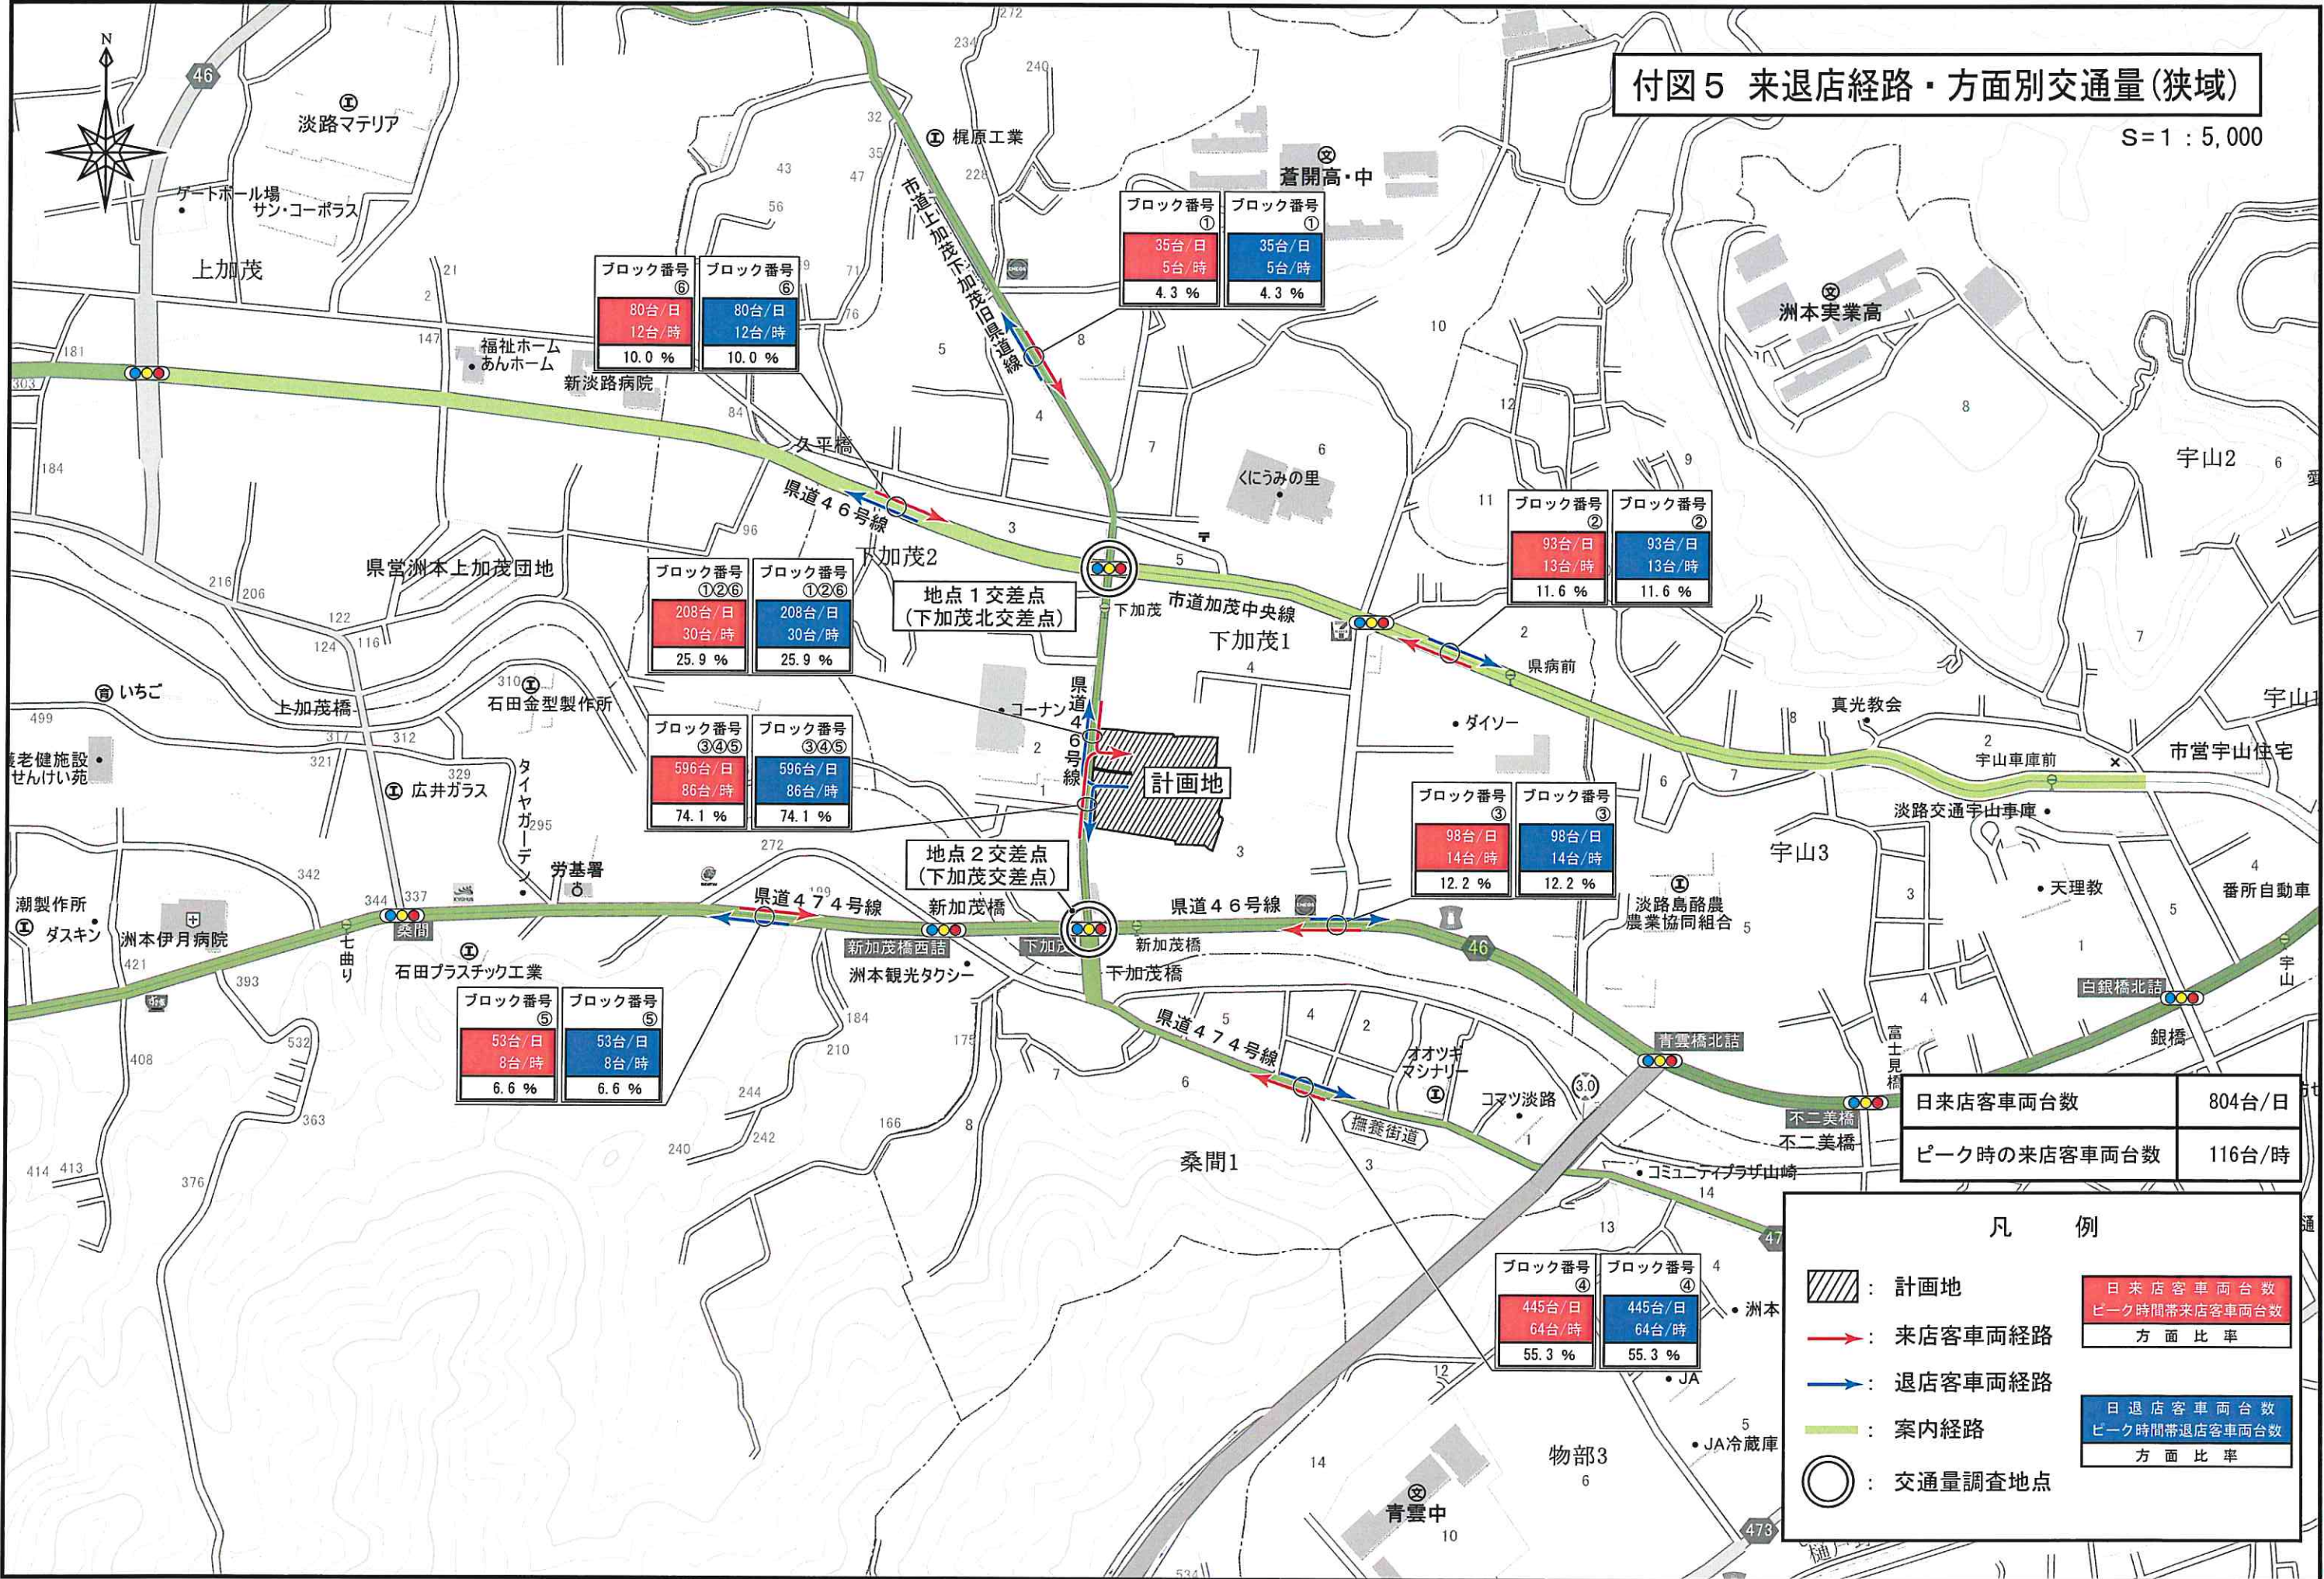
付図5 来退店経路・方面別交通量(狭域)

S=1:5,000

N

46

淡路マテリア

梶原工業

ゲートボール場
サン・コーポラス

蒼開高・中

上加茂

市道上加茂下加茂旧県道線

| ブロック番号 ① | ブロック番号 ① |
|---|---|
| 35台/日 5台/時 | 35台/日 5台/時 |
| 4.3 % | 4.3 % |

| ブロック番号 ⑥ | ブロック番号 ⑥ |
|---|---|
| 80台/日 12台/時 | 80台/日 12台/時 |
| 10.0 % | 10.0 % |

洲本実業高

福祉ホーム あんホーム

新淡路病院

久平橋

県道46号線

くにうみの里

宇山2

| ブロック番号 ② | ブロック番号 ② |
|---|---|
| 93台/日 13台/時 | 93台/日 13台/時 |
| 11.6 % | 11.6 % |

下加茂2

県営洲本上加茂団地

| ブロック番号 ①②⑥ | ブロック番号 ①②⑥ |
|---|---|
| 208台/日 30台/時 | 208台/日 30台/時 |
| 25.9 % | 25.9 % |

地点1交差点
(下加茂北交差点)

下加茂

市道加茂中央線

下加茂1

県病前

いちご

上加茂橋

石田金型製作所

コーナン

県道46号線

| ブロック番号 ③④⑤ | ブロック番号 ③④⑤ |
|---|---|
| 596台/日 86台/時 | 596台/日 86台/時 |
| 74.1 % | 74.1 % |

ダイソー

真光教会

宇山車庫前

市営宇山住宅

老健施設
せんけい苑

広井ガラス

タイヤガーデン

計画地

| ブロック番号 ③ | ブロック番号 ③ |
|---|---|
| 98台/日 14台/時 | 98台/日 14台/時 |
| 12.2 % | 12.2 % |

淡路交通宇山車庫

宇山3

労基署

地点2交差点
(下加茂交差点)

潮製作所

ダスキン

洲本伊月病院

桑間

七曲り

県道474号線

新加茂橋

県道46号線

淡路島酪農
農業協同組合

天理教

番所自動車

新加茂橋西詰

下加茂

新加茂橋

下加茂橋

洲本観光タクシー

石田プラスチック工業

46

白銀橋北詰

宇山

| ブロック番号 ⑤ | ブロック番号 ⑤ |
|---|---|
| 53台/日 8台/時 | 53台/日 8台/時 |
| 6.6 % | 6.6 % |

県道474号線

オオツキマシナリー

コマツ淡路

青雲橋北詰

富士見橋

銀橋

不二美橋

不二美橋

| 日来店客車両台数 | 804台/日 |
|---|---|
| ピーク時の来店客車両台数 | 116台/時 |

撫養街道

桑間1

コミュニティプラザ山崎

| ブロック番号 ④ | ブロック番号 ④ |
|---|---|
| 445台/日 64台/時 | 445台/日 64台/時 |
| 55.3 % | 55.3 % |

洲本

JA

JA冷蔵庫

物部3

青雲中

凡例

: 計画地

: 来店客車両経路

: 退店客車両経路

: 案内経路

: 交通量調査地点

| 日来店客車両台数 ピーク時間帯来店客車両台数 |
|---|
| 方面比率 |

| 日退店客車両台数 ピーク時間帯退店客車両台数 |
|---|
| 方面比率 |

473